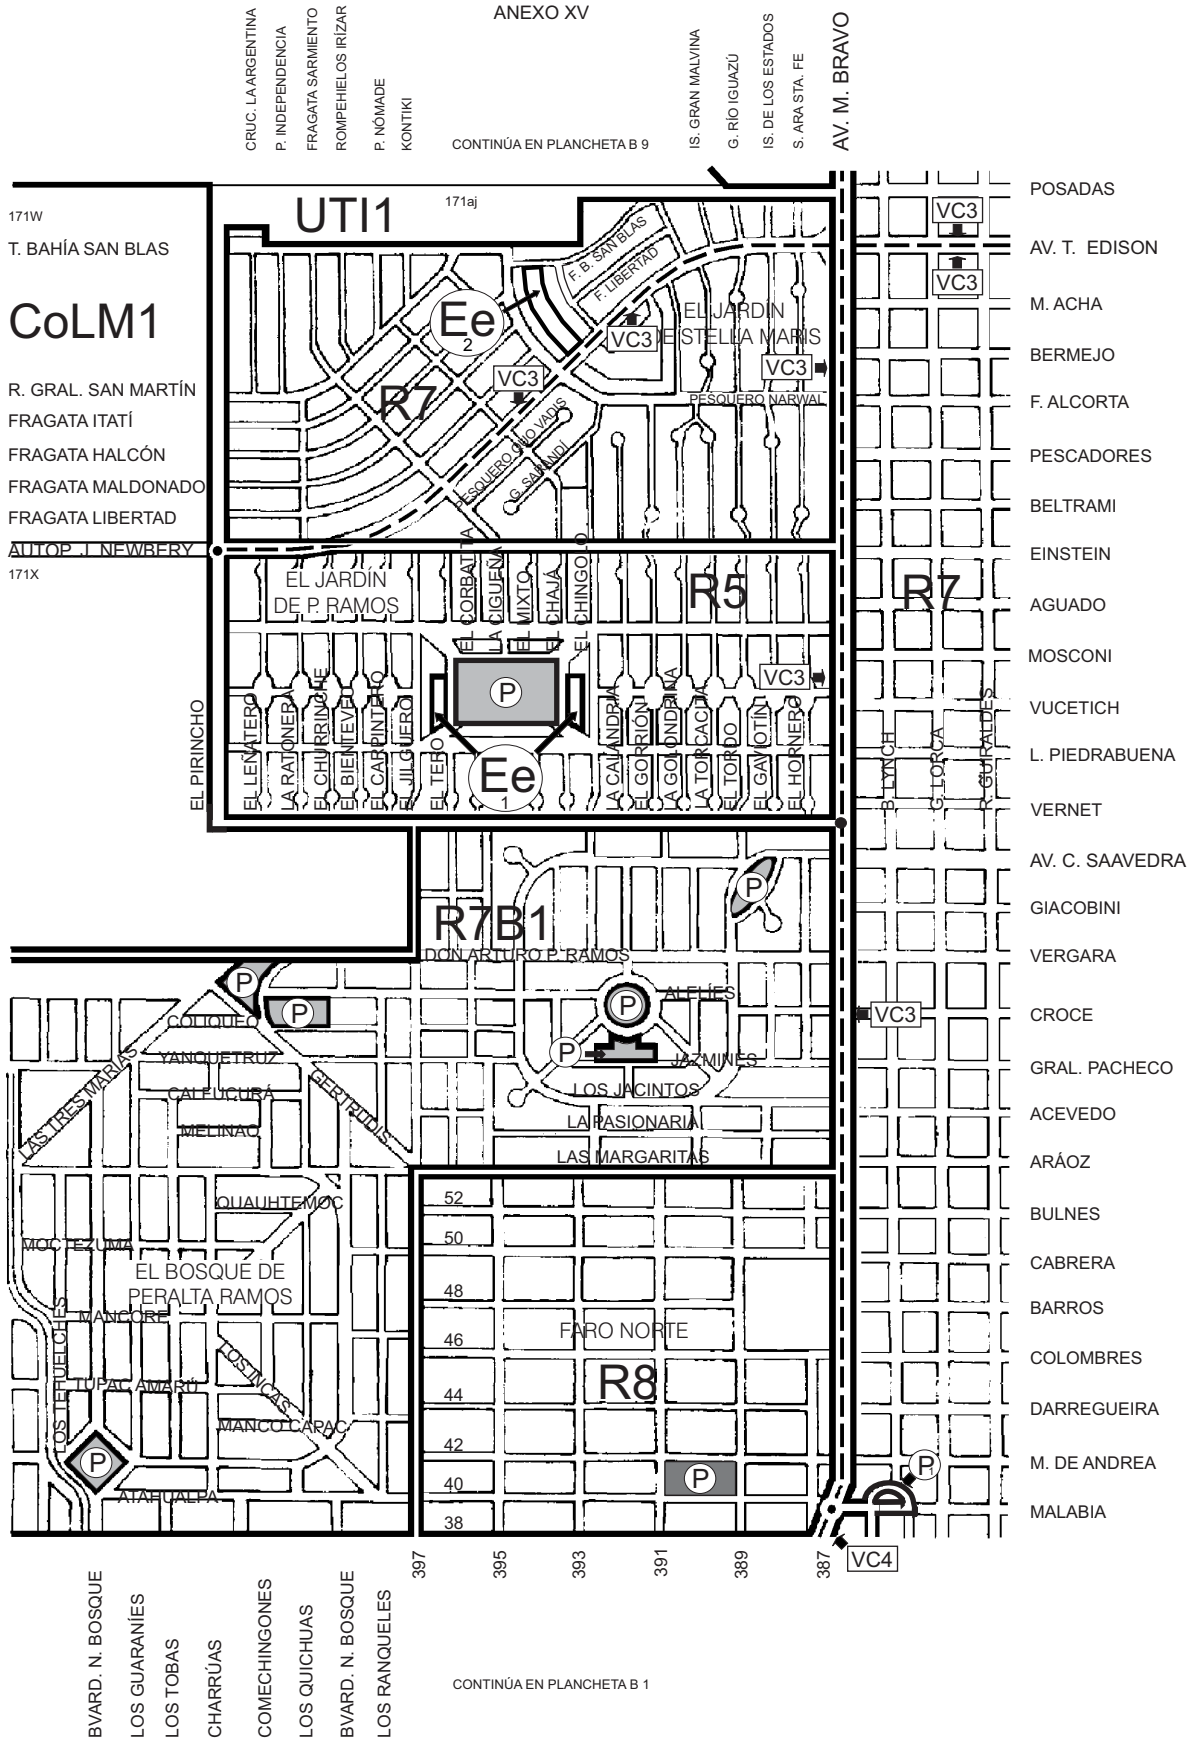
ANEXO XV

CRUC. LA ARGENTINA
P. INDEPENDENCIA
FRAGATA SARMIENTO
ROMPEHIELOS IRÍZAR
P. NÓMADE
KONTIKI

CONTINÚA EN PLANCHETA B 9

IS. GRAN MALVINA
G. RÍO IGUAZÚ
IS. DE LOS ESTADOS
S. ARA STA. FE
AV. M. BRAVO

171W
T. BAHÍA SAN BLAS
CoLM1
R. GRAL. SAN MARTÍN
FRAGATA ITATÍ
FRAGATA HALCÓN
FRAGATA MALDONADO
FRAGATA LIBERTAD
AUTOP. J. NEWBERY
171X

UTI1
171aj
F. B. SAN BLAS
F. LIBERTAD
Ee
2
EL JARDÍN DE STELLA MARIS
VC3
VC3
VC3
R7
PESQUERO NARWAL
PESQUERO ONO VADIS
G. SARANDÍ

POSADAS
VC3
AV. T. EDISON
VC3
M. ACHA
BERMEJO
F. ALCORTA
PESCADORES
BELTRAMI
EINSTEIN
AGUADO
MOSCONI
VUCETICH
L. PIEDRABUENA
VERNET
AV. C. SAAVEDRA
GIACOBINI
VERGARA
CROCE
GRAL. PACHECO
ACEVEDO
ARÁOZ
BULNES
CABRERA
BARROS
COLOMBRES
DARREGUEIRA
M. DE ANDREA
MALABIA

EL JARDÍN DE P. RAMOS
EL CORBATA
LA CIGÜEÑA
EL MIXTO
EL CHAJÁ
EL CHINGOLO
R5
R7
P
VC3
EL PIRINCHO
EL LEÑATERO
LA RATONERA
EL CHURRINCHE
EL BIENTEVEO
EL CARPINTERO
EL JILGUERO
EL TERO
Ee
1
LA CALANDRIA
EL GORRIÓN
LA GOLONDRINA
LA TORCACITA
EL TORDO
EL GAVIOTÍN
EL HORNERO
B. LYNCH
G. LORCA
R. GÜIRALDES

R7B1
P
DON ARTURO P. RAMOS
P
P
ALELÍES
P
P
COLIQUEO
YANQUETRUZ
CALFUCURÁ
MELINAO
GERTRUDIS
LAS TRES MARÍAS
JAZMINES
LOS JACINTOS
LA PASIONARIA
LAS MARGARITAS
VC3
QUAUHTEMOC
MOCTEZUMA
EL BOSQUE DE PERALTA RAMOS
MANCORE
LOS INCAS
TUPAC AMARÚ
MANCO CAPAC
LOS TEHUELCHES
P
ATAHUALPA

52
50
48
46
44
42
40
38
FARO NORTE
R8
P
P
VC4

397
395
393
391
389
387

BVARD. N. BOSQUE
LOS GUARANÍES
LOS TOBAS
CHARRÚAS
COMECHINGONES
LOS QUICHUAS
BVARD. N. BOSQUE
LOS RANQUELES

CONTINÚA EN PLANCHETA B 1